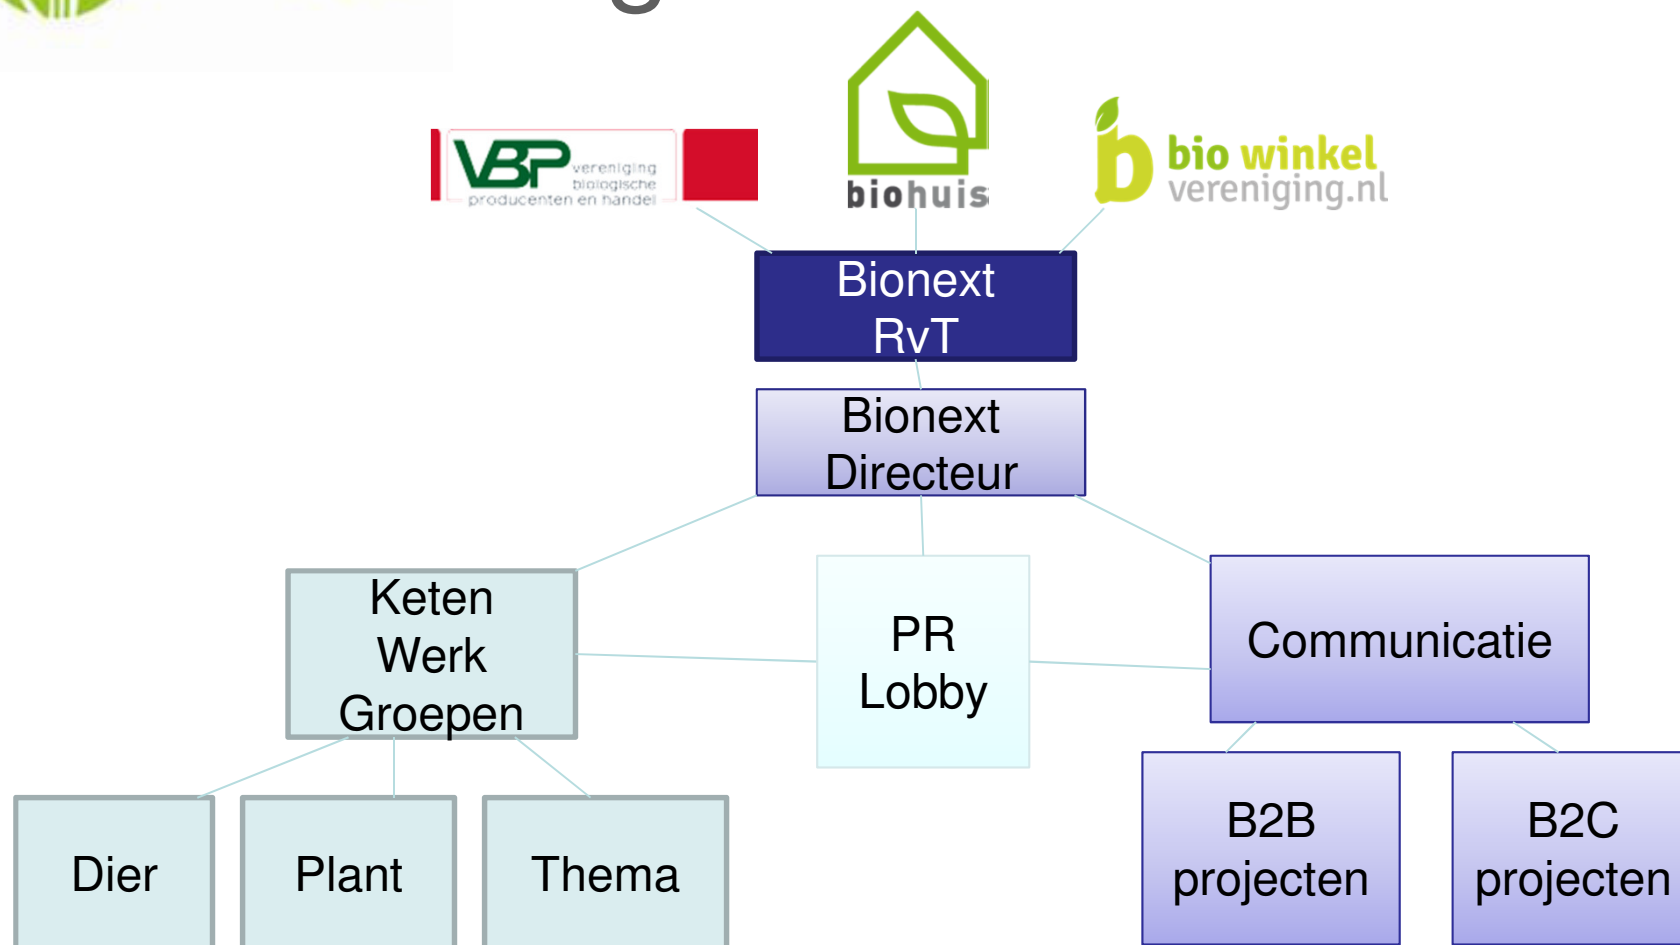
VBP vereniging biologische producenten en handel

biohuis

bio winkel vereniging.nl

Bionext RvT

Bionext Directeur

Keten Werk Groepen

PR Lobby

Communicatie

Dier

Plant

Thema

B2B projecten

B2C projecten